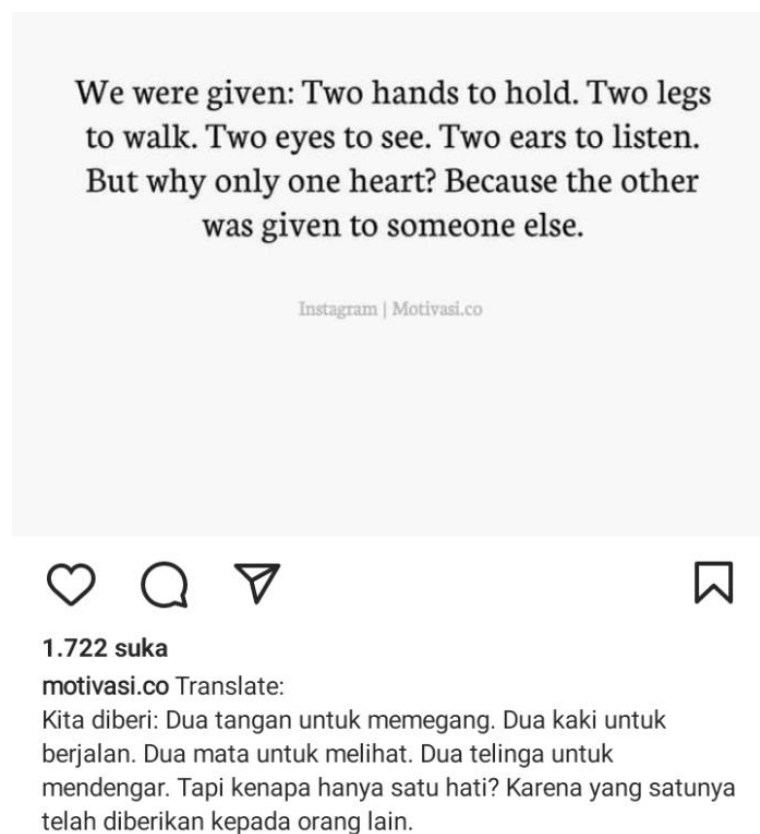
We were given: Two hands to hold. Two legs to walk. Two eyes to see. Two ears to listen. But why only one heart? Because the other was given to someone else.

Instagram | Motivasi.co

1.722 suka

motivasi.co Translate:
Kita diberi: Dua tangan untuk memegang. Dua kaki untuk berjalan. Dua mata untuk melihat. Dua telinga untuk mendengar. Tapi kenapa hanya satu hati? Karena yang satunya telah diberikan kepada orang lain.